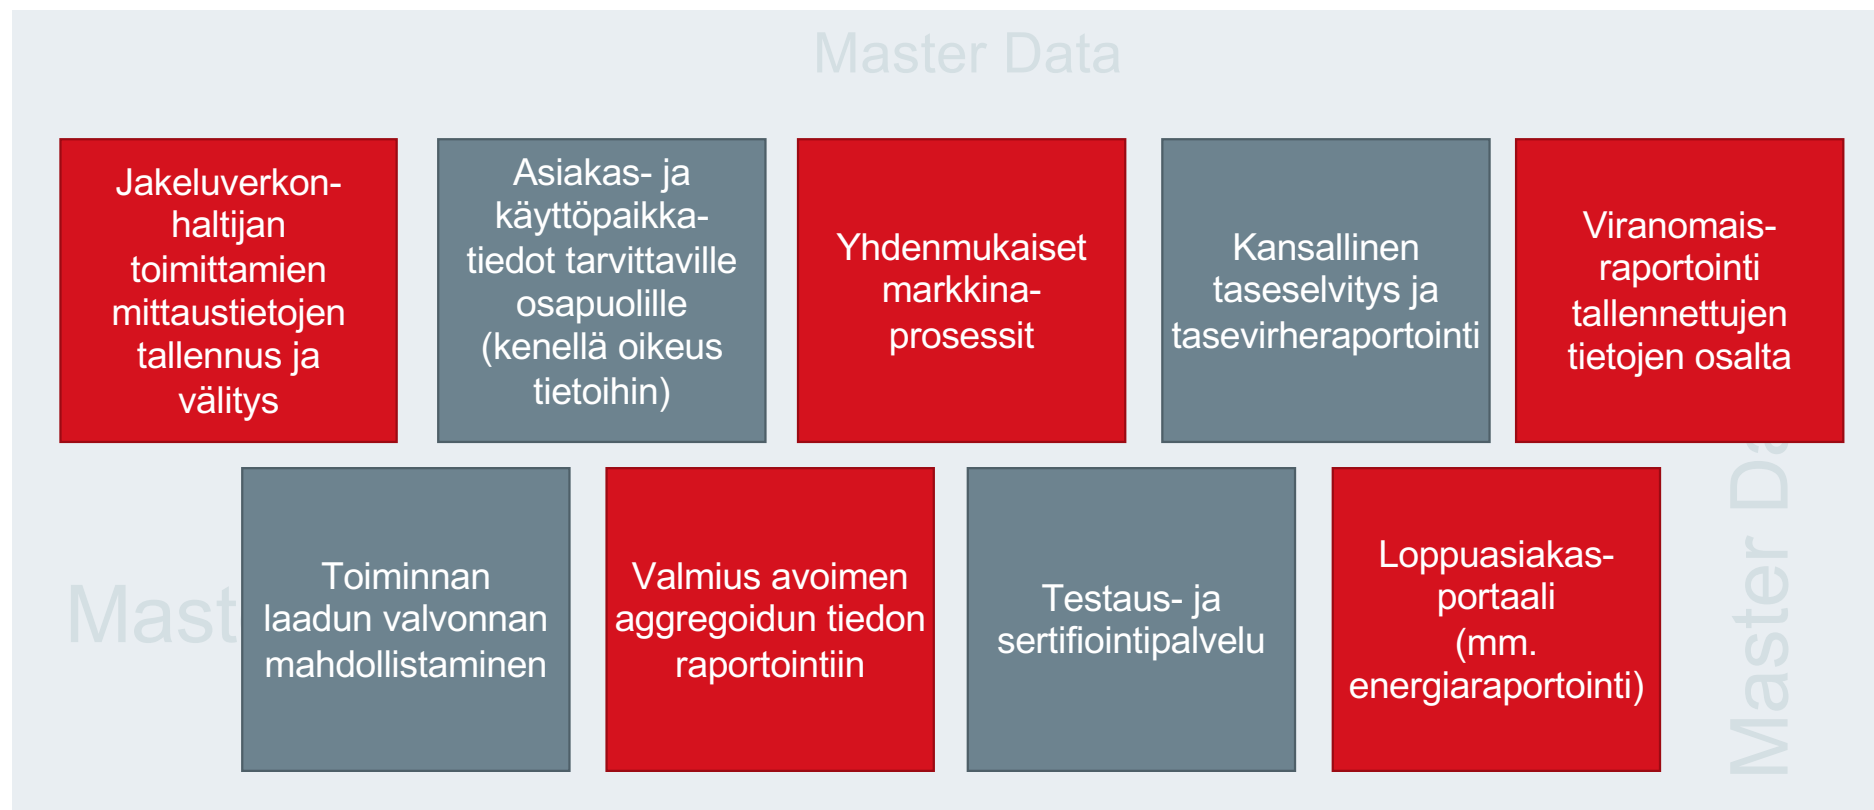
Master Data

Jakeluverkonhaltijan toimittamien mittaustietojen tallennus ja välitys

Asiakas- ja käyttöpaikkatiedot tarvittaville osapuolille (kenellä oikeus tietoihin)

Yhdenmukaiset markkinaprosessit

Kansallinen taseselvitys ja tasevirheraportointi

Viranomaisraportointi tallennettujen tietojen osalta

Mast

Toiminnan laadun valvonnan mahdollistaminen

Valmius avoimen aggregoidun tiedon raportointiin

Testaus- ja sertifiointipalvelu

Loppuasiakasportaali (mm. energiaraportointi)

Master D